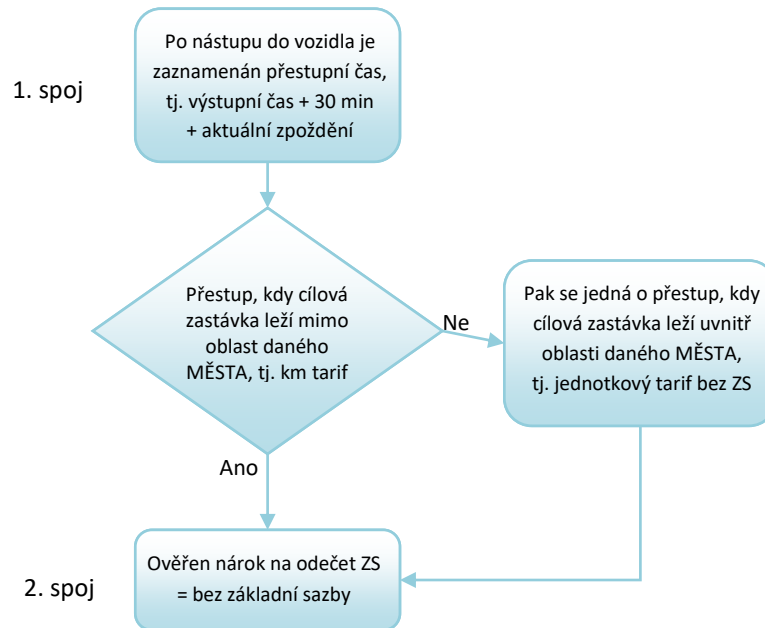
1. spoj

Po nástupu do vozidla je zaznamenán přestupní čas, tj. výstupní čas + 30 min + aktuální zpoždění

Přestup, kdy cílová zastávka leží mimo oblast daného MĚSTA, tj. km tarif

Ne

Pak se jedná o přestup, kdy cílová zastávka leží uvnitř oblasti daného MĚSTA, tj. jednotkový tarif bez ZS

Ano

2. spoj

Ověřen nárok na odečet ZS = bez základní sazby